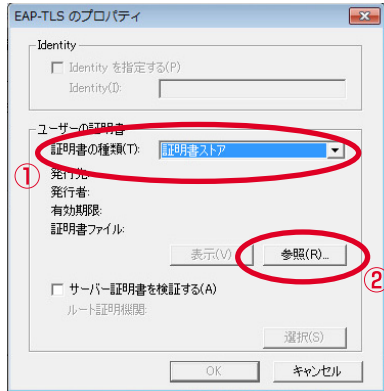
EAP-TLS のプロパティ

Identity

Identity を指定する(P)

Identity(I):

ユーザーの証明書

証明書の種類(T): 証明書ストア

①

発行先:

発行者:

有効期限:

証明書ファイル:

表示(V)

参照(R)...

②

サーバー証明書を検証する(A)

ルート証明機関:

選択(S)

OK

キャンセル